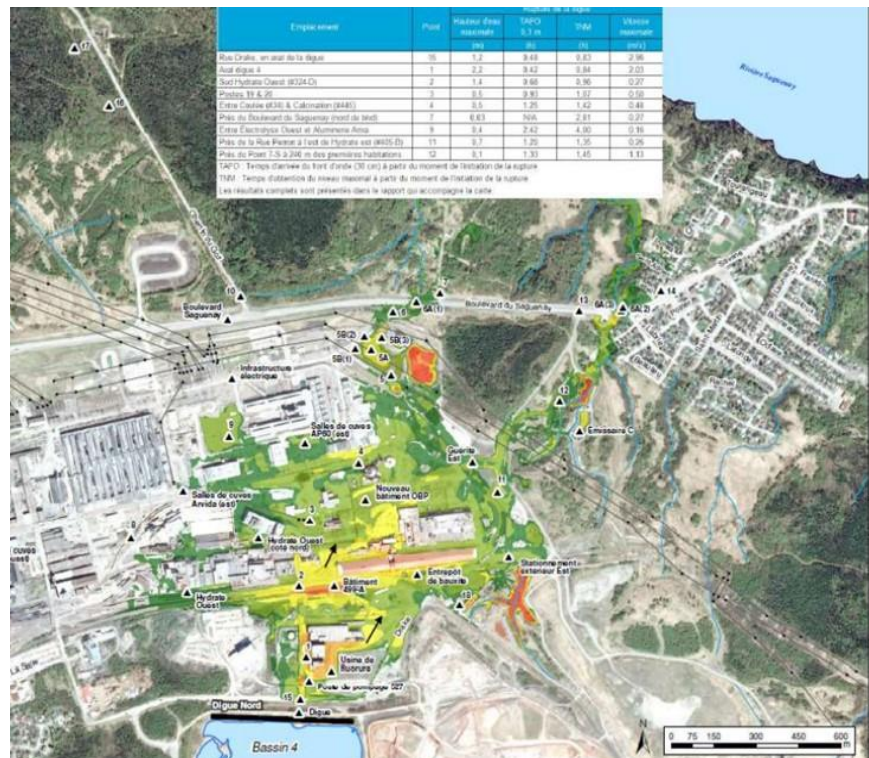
| Emplacement | Point | Hauteur d'eau maximale (m) | TAPO 0,3 m (h) | TNM (h) | Vitesse maximale (m/s) |
|---|---|---|---|---|---|
| Rue Drolet, en aval de la digue | 15 | 1,2 | 0,48 | 0,83 | 2,96 |
| Aval digue 4 | 1 | 2,2 | 0,42 | 0,84 | 2,03 |
| Sud Hydrate Ouest (#324-D) | 2 | 1,4 | 0,66 | 0,96 | 0,27 |
| Postes 19 & 20 | 3 | 0,5 | 0,93 | 1,07 | 0,50 |
| Entre Coulée (#34) & Calcination (#446) | 4 | 0,5 | 1,25 | 1,42 | 0,48 |
| Près du Boulevard du Saguenay (nord de Nnd) | 7 | 0,63 | N/A | 2,61 | 0,27 |
| Entre Électrolyse Ouest et Aluminerie Arvida | 9 | 0,4 | 2,42 | 4,00 | 0,16 |
| Près de la Rue Perron à l'est de Hydrate est (#405-D) | 11 | 0,7 | 1,20 | 1,35 | 0,26 |
| Près du Point 7-5 à 24h ou des premières habitations | 12 | 0,1 | 1,33 | 1,45 | 1,13 |

TAPO : Temps d'arrivée du front d'onde (30 cm) à partir du moment de l'initiation de la rupture
TNM : Temps d'obtention du niveau maximal à partir du moment de l'initiation de la rupture
Les résultats complets sont présentés dans le rapport qui accompagne la carte.

Rivière Saguenay

17
16
10
Boulevard Saguenay
Boulevard du Saguenay
6A(1)
6
13
6A(3)
6A(2)
14
5B(2)
5B(3)
5B(1)
5A
Infrastructure électrique
12
Émissaire C
9
Salles de cuves AP60 (est)
8
Guérite Est
11
Nouveau bâtiment OBP
Salles de cuves Arvida (est)
8
3
Hydrate Ouest (côté nord)
cuves Ouest
Stationnement extérieur Est
Bâtiment 499-A
Entrepôt de bauxite
Hydrate Ouest
2
10
Usine de fluorures
Poste de pompage 327
15
Digue Nord
1
Digue
Bassin 4
N
0 75 150 300 450 600 m